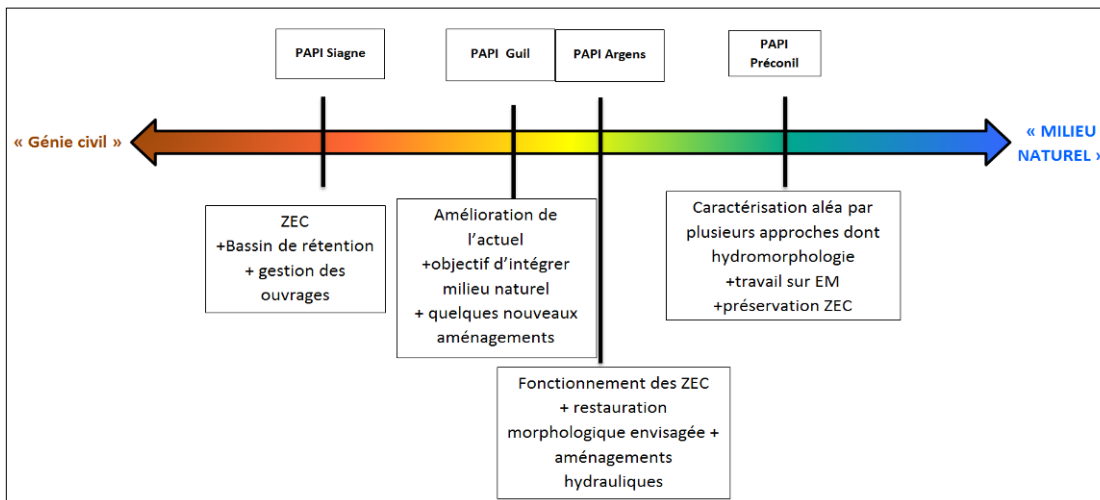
PAPI Siagne

PAPI Guil

PAPI Argens

PAPI Préconil

« Génie civil »

« MILIEU NATUREL »

ZEC +Bassin de rétention + gestion des ouvrages

Amélioration de l'actuel +objectif d'intégrer milieu naturel + quelques nouveaux aménagements

Caractérisation aléa par plusieurs approches dont hydromorphologie +travail sur EM +préservation ZEC

Fonctionnement des ZEC + restauration morphologique envisagée + aménagements hydrauliques